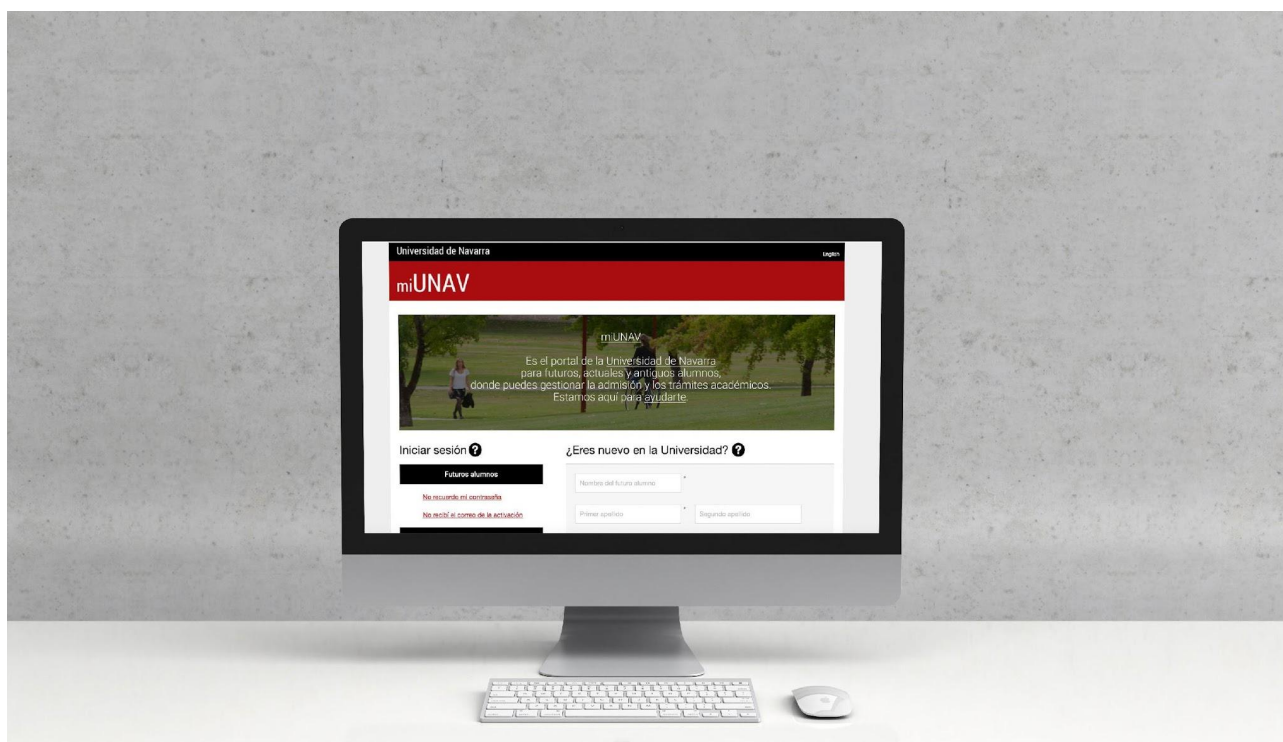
Universidad de Navarra

Login

miUNAV

miUNAV

Es el portal de la Universidad de Navarra para futuros, actuales y antiguos alumnos, donde puedes gestionar la admisión y los trámites académicos. Estamos aquí para ayudarte.

Iniciar sesión

Futuros alumnos

No recuerdo mi contraseña

No recibí el correo de la activación

¿Eres nuevo en la Universidad?

Nombre del futuro alumno *

Primer apellido *

Segundo apellido